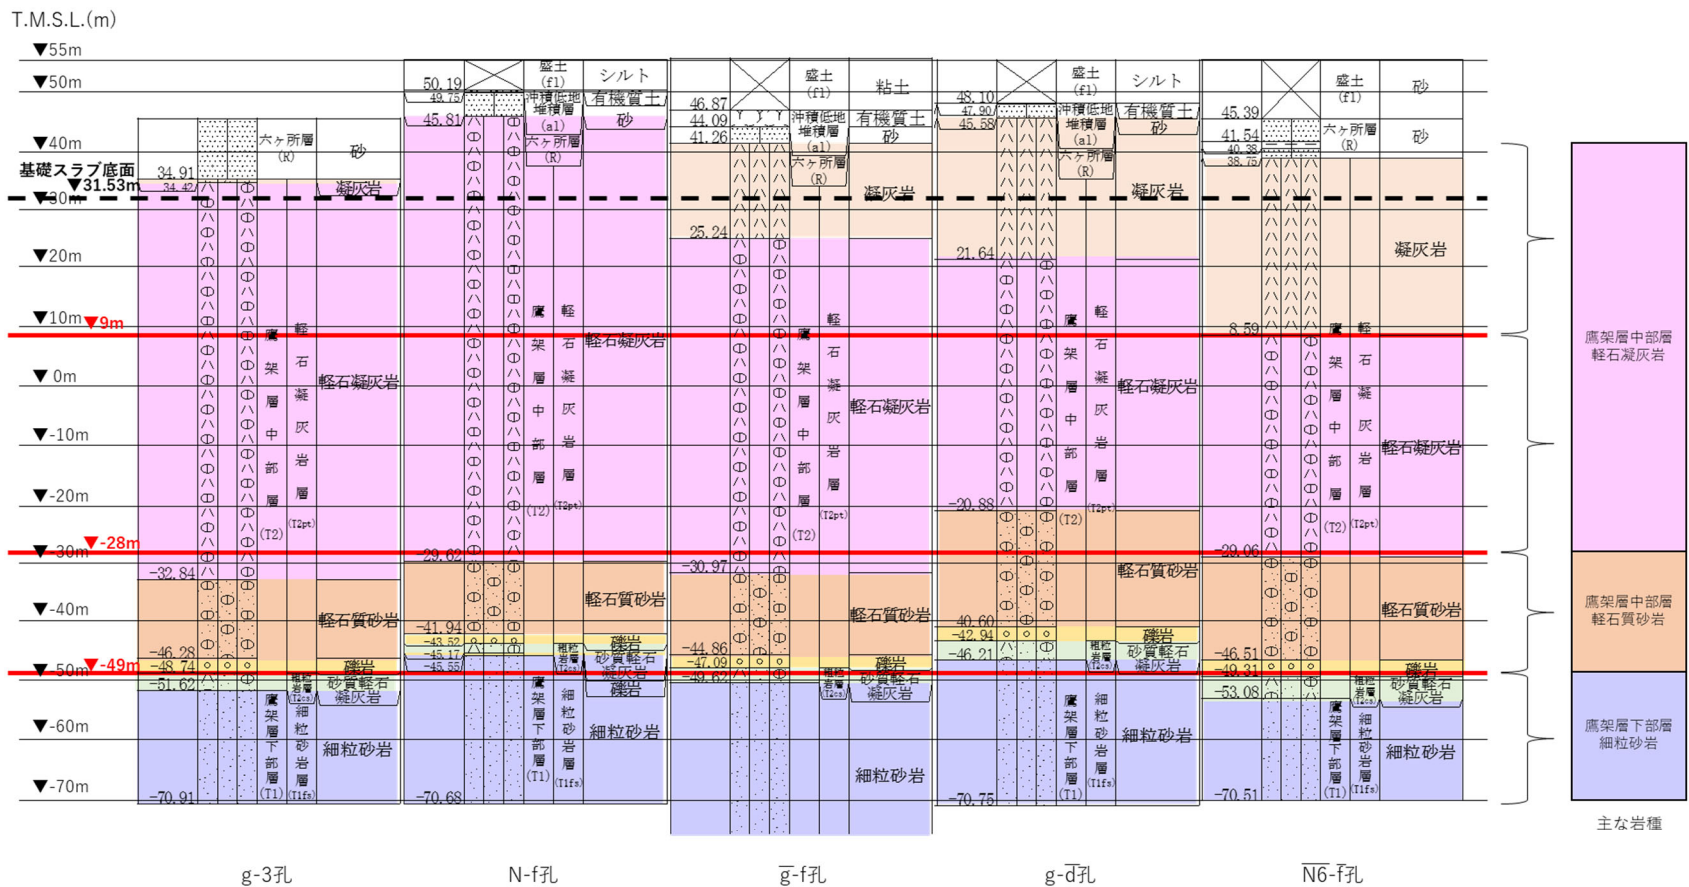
T.M.S.L.(m)

▼55m
▼50m
▼40m
基礎スラブ底面
▼31.53m
▼30m
▼20m
▼10m ▼9m
▼ 0m
▼-10m
▼-20m
▼-30m ▼-28m
▼-40m
▼-50m ▼-49m
▼-60m
▼-70m

g-3孔
34.91
34.42
-32.84
-46.28
-48.74
-51.62
-70.91
六ヶ所層 (R)
砂
凝灰岩
鷹架層中部層 (T2)
軽石凝灰岩層 (T2pt)
軽石凝灰岩
軽石質砂岩
礫岩
砂質軽石凝灰岩
鷹架層下部層 (T1)
粗粒砂岩層 (T1cs)
細粒砂岩層 (T1fs)
細粒砂岩

N-f孔
50.19
49.75
45.81
-29.62
-41.94
-43.52
-45.17
-45.55
-70.68
盛土 (f1)
シルト
沖積低地堆積層 (al)
有機質土
砂
六ヶ所層 (R)
鷹架層中部層 (T2)
軽石凝灰岩層 (T2pt)
軽石凝灰岩
軽石質砂岩
礫岩
砂質軽石凝灰岩
礫岩
粗粒砂岩層 (T1cs)
鷹架層下部層 (T1)
細粒砂岩層 (T1fs)
細粒砂岩

g-f孔
46.87
44.09
41.26
25.24
-30.97
-44.86
-47.09
-49.62
盛土 (f1)
粘土
沖積低地堆積層 (al)
有機質土
砂
六ヶ所層 (R)
凝灰岩
鷹架層中部層 (T2)
軽石凝灰岩層 (T2pt)
軽石凝灰岩
軽石質砂岩
礫岩
砂質軽石凝灰岩
粗粒砂岩層 (T1cs)
細粒砂岩

g-d孔
48.10
47.90
45.58
21.64
-20.88
-40.60
-42.94
-46.21
-70.75
盛土 (f1)
シルト
沖積低地堆積層 (al)
有機質土
砂
六ヶ所層 (R)
凝灰岩
鷹架層中部層 (T2)
軽石凝灰岩層 (T2pt)
軽石凝灰岩
軽石質砂岩
礫岩
粗粒砂岩層 (T1cs)
砂質軽石凝灰岩
鷹架層下部層 (T1)
細粒砂岩層 (T1fs)
細粒砂岩

N6-f孔
45.39
41.54
40.38
38.75
8.59
-29.06
-46.51
-49.31
-53.08
-70.51
盛土 (f1)
砂
六ヶ所層 (R)
砂
凝灰岩
鷹架層中部層 (T2)
軽石凝灰岩層 (T2pt)
軽石凝灰岩
軽石質砂岩
礫岩
粗粒砂岩層 (T1cs)
砂質軽石凝灰岩
鷹架層下部層 (T1)
細粒砂岩層 (T1fs)
細粒砂岩

鷹架層中部層 軽石凝灰岩
鷹架層中部層 軽石質砂岩
鷹架層下部層 細粒砂岩
主な岩種